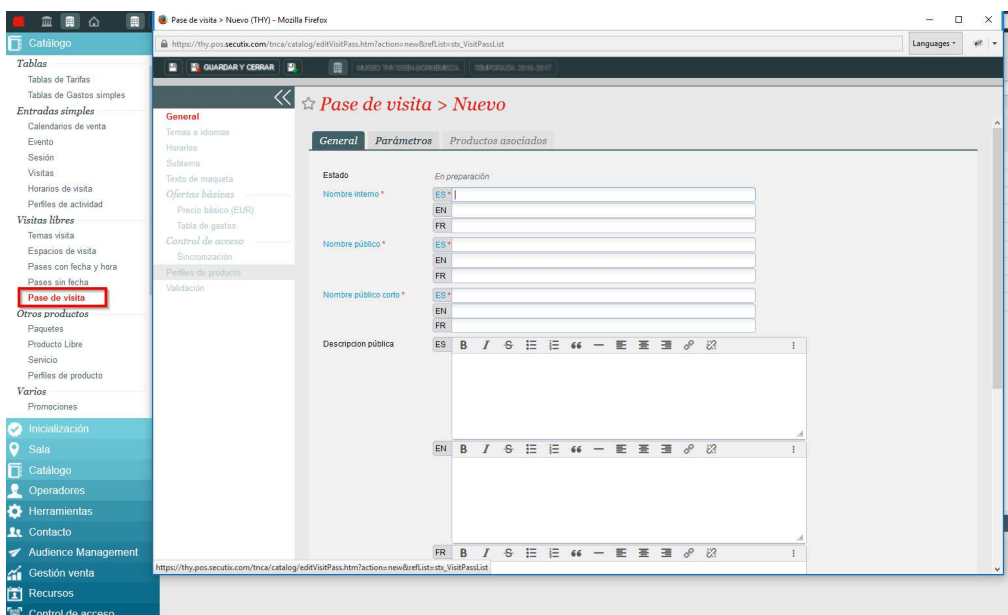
Catálogo
Tablas
Tablas de Tarifas
Tablas de Gastos simples
Entradas simples
Calendarios de venta
Evento
Sesión
Visitas
Horarios de visita
Perfiles de actividad
Visitas libres
Temas visita
Espacios de visita
Pases con fecha y hora
Pases sin fecha
Pase de visita
Otros productos
Paquetes
Producto Libre
Servicio
Perfiles de producto
Varios
Promociones
Inicialización
Sala
Catálogo
Operadores
Herramientas
Contacto
Audience Management
Gestión venta
Recursos
Control de acceso

Pase de visita > Nuevo (THY) - Mozilla Firefox
https://thy.pos.secutix.com/tnca/catalog/editVisitPass.htm?action=new&refList=stx_VisitPassList
Languages
GUARDAR Y CERRAR
MUSEO THYSSEN-BORNEMISZA TEMPORADA 2016-2017

General
Temas e idiomas
Horarios
Subtema
Texto de maqueta
Ofertas básicas
Precio básico (EUR)
Tabla de gastos
Control de acceso
Sincronización
Perfiles de producto
Validación

Pase de visita > Nuevo
General Parámetros Productos asociados
Estado En preparación
Nombre interno * ES * EN FR
Nombre público * ES * EN FR
Nombre público corto * ES * EN FR
Descripcion pública ES EN FR

https://thy.pos.secutix.com/tnca/catalog/editVisitPass.htm?action=new&refList=stx_VisitPassList